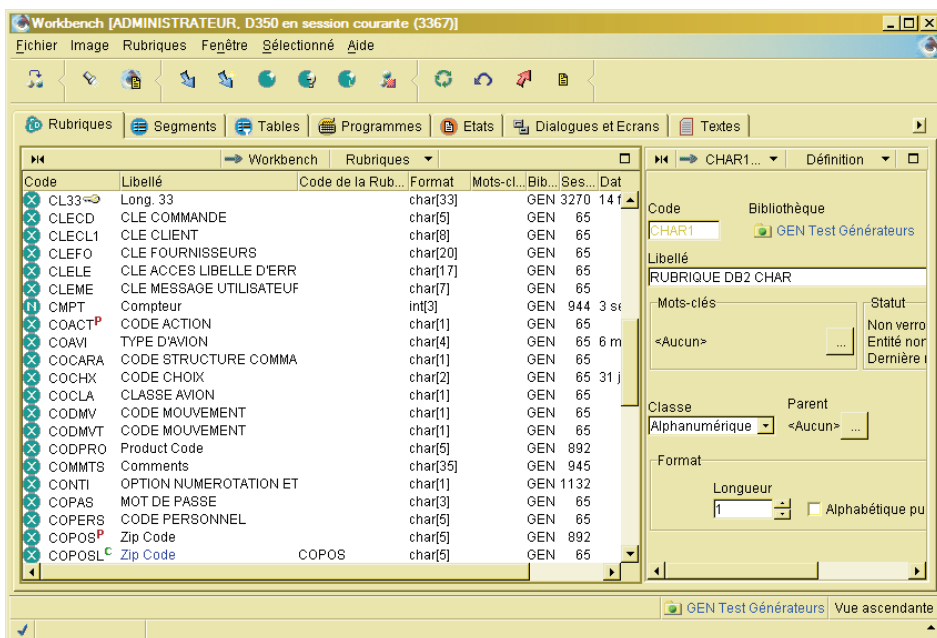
Workbench [ADMINISTRATEUR, D350 en session courante (3367)]

Fichier Image Rubriques Fenêtre Sélectionné Aide

Rubriques | Segments | Tables | Programmes | Etats | Dialogues et Ecrans | Textes

Workbench | Rubriques

| Code | Libellé | Code de la Rub... | Format | Mots-cl... | Bib... | Ses... | Dat |
|---|---|---|---|---|---|---|---|
| CL33 | Long. 33 | | char[33] | | GEN | 3270 | 14 f |
| CLECD | CLE COMMANDE | | char[5] | | GEN | 65 | |
| CLECL1 | CLE CLIENT | | char[8] | | GEN | 65 | |
| CLEFO | CLE FOURNISSEURS | | char[20] | | GEN | 65 | |
| CLELE | CLE ACCES LIBELLE D'ERR | | char[17] | | GEN | 65 | |
| CLEME | CLE MESSAGE UTILISATEUF | | char[7] | | GEN | 65 | |
| CMPT | Compteur | | int[3] | | GEN | 944 | 3 se |
| COACT$^P$ | CODE ACTION | | char[1] | | GEN | 65 | |
| COAVI | TYPE D'AVION | | char[4] | | GEN | 65 | 6 m |
| COCARA | CODE STRUCTURE COMMA | | char[1] | | GEN | 65 | |
| COCHX | CODE CHOIX | | char[2] | | GEN | 65 | 31 j |
| COCLA | CLASSE AVION | | char[1] | | GEN | 65 | |
| CODMV | CODE MOUVEMENT | | char[1] | | GEN | 65 | |
| CODMVT | CODE MOUVEMENT | | char[1] | | GEN | 65 | |
| CODPRO | Product Code | | char[5] | | GEN | 892 | |
| COMMTS | Comments | | char[35] | | GEN | 945 | |
| CONTI | OPTION NUMEROTATION ET | | char[1] | | GEN | 1132 | |
| COPAS | MOT DE PASSE | | char[3] | | GEN | 65 | |
| COPERS | CODE PERSONNEL | | char[5] | | GEN | 65 | |
| COPOS$^P$ | Zip Code | | char[5] | | GEN | 892 | |
| COPOSL$^C$ | Zip Code | COPOS | char[5] | | GEN | 65 | |

CHAR1... | Définition

Code
CHAR1
Bibliothèque
GEN Test Générateurs
Libellé
RUBRIQUE DB2 CHAR
Mots-clés
<Aucun> ...
Statut
Non verro
Entité nor
Dernière
Classe
Alphanumérique
Parent
<Aucun> ...
Format
Longueur
1
Alphabétique pu

GEN Test Générateurs | Vue ascendante